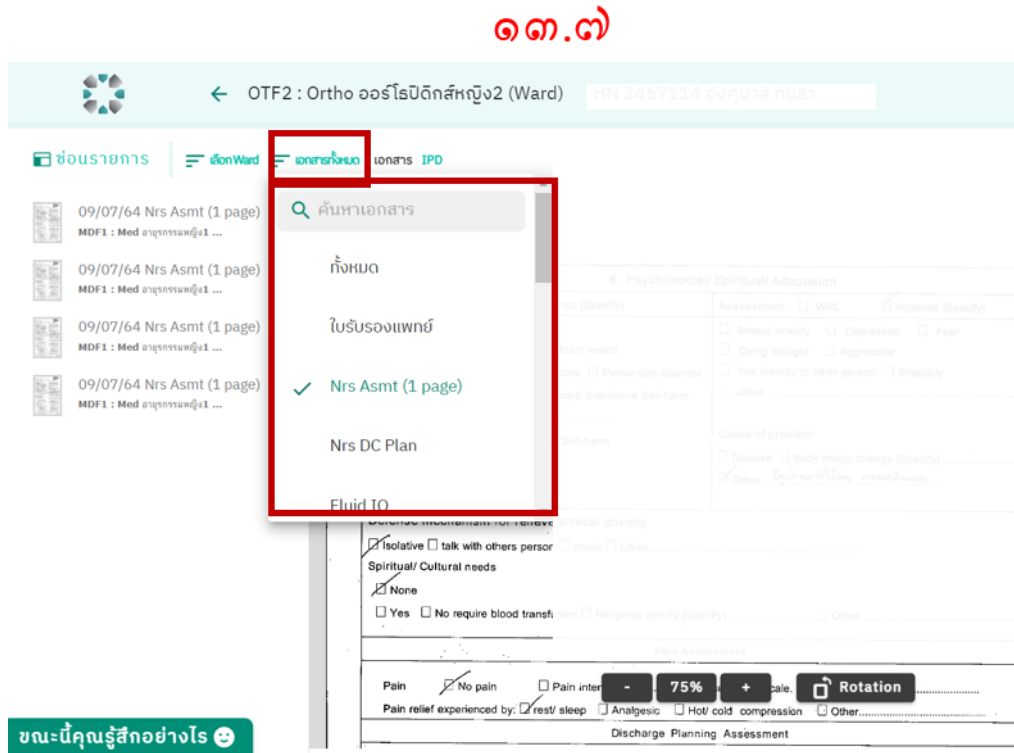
๑๓.๗

← OTF2 : Ortho ออร์โธปิดิกส์หญิง2 (Ward) HN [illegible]

ซ่อนรายการ เลือก Ward เอกสารทั้งหมด เอกสาร IPD

09/07/64 Nrs Asmt (1 page)
MDF1 : Med อายุรกรรมหญิง1 ...

09/07/64 Nrs Asmt (1 page)
MDF1 : Med อายุรกรรมหญิง1 ...

09/07/64 Nrs Asmt (1 page)
MDF1 : Med อายุรกรรมหญิง1 ...

09/07/64 Nrs Asmt (1 page)
MDF1 : Med อายุรกรรมหญิง1 ...

ค้นหาเอกสาร
ทั้งหมด
ใบรับรองแพทย์
✓ Nrs Asmt (1 page)
Nrs DC Plan
Fluid IO

8. Psychosocial/ Spiritual/ Adaptation
Assessment ☐ WNL ☑ Impaired (Specify)
☐ Stress/ anxiety ☐ Depression ☐ Fear
☐ Dying thought ☐ Aggressive
☐ Not friendly to other person ☐ Irritability
☐ Other
Cause of problem:
☐ Disease ☐ Body image change (Specify)
☑ Other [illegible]

Defense mechanism for relieve stress/ anxiety
☑ Isolative ☐ talk with others person ☐ music ☐ Other
Spiritual/ Cultural needs
☑ None
☐ Yes ☐ No require blood transfusion ☐ Religious activity (Specify) ☐ Other
Pain Assessment
Pain ☑ No pain ☐ Pain inten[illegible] scale.
Pain relief experienced by: ☑ rest/ sleep ☐ Analgesic ☐ Hot/ cold compression ☐ Other
Discharge Planning Assessment

- 75% + Rotation

ขณะนี้คุณรู้สึกอย่างไร